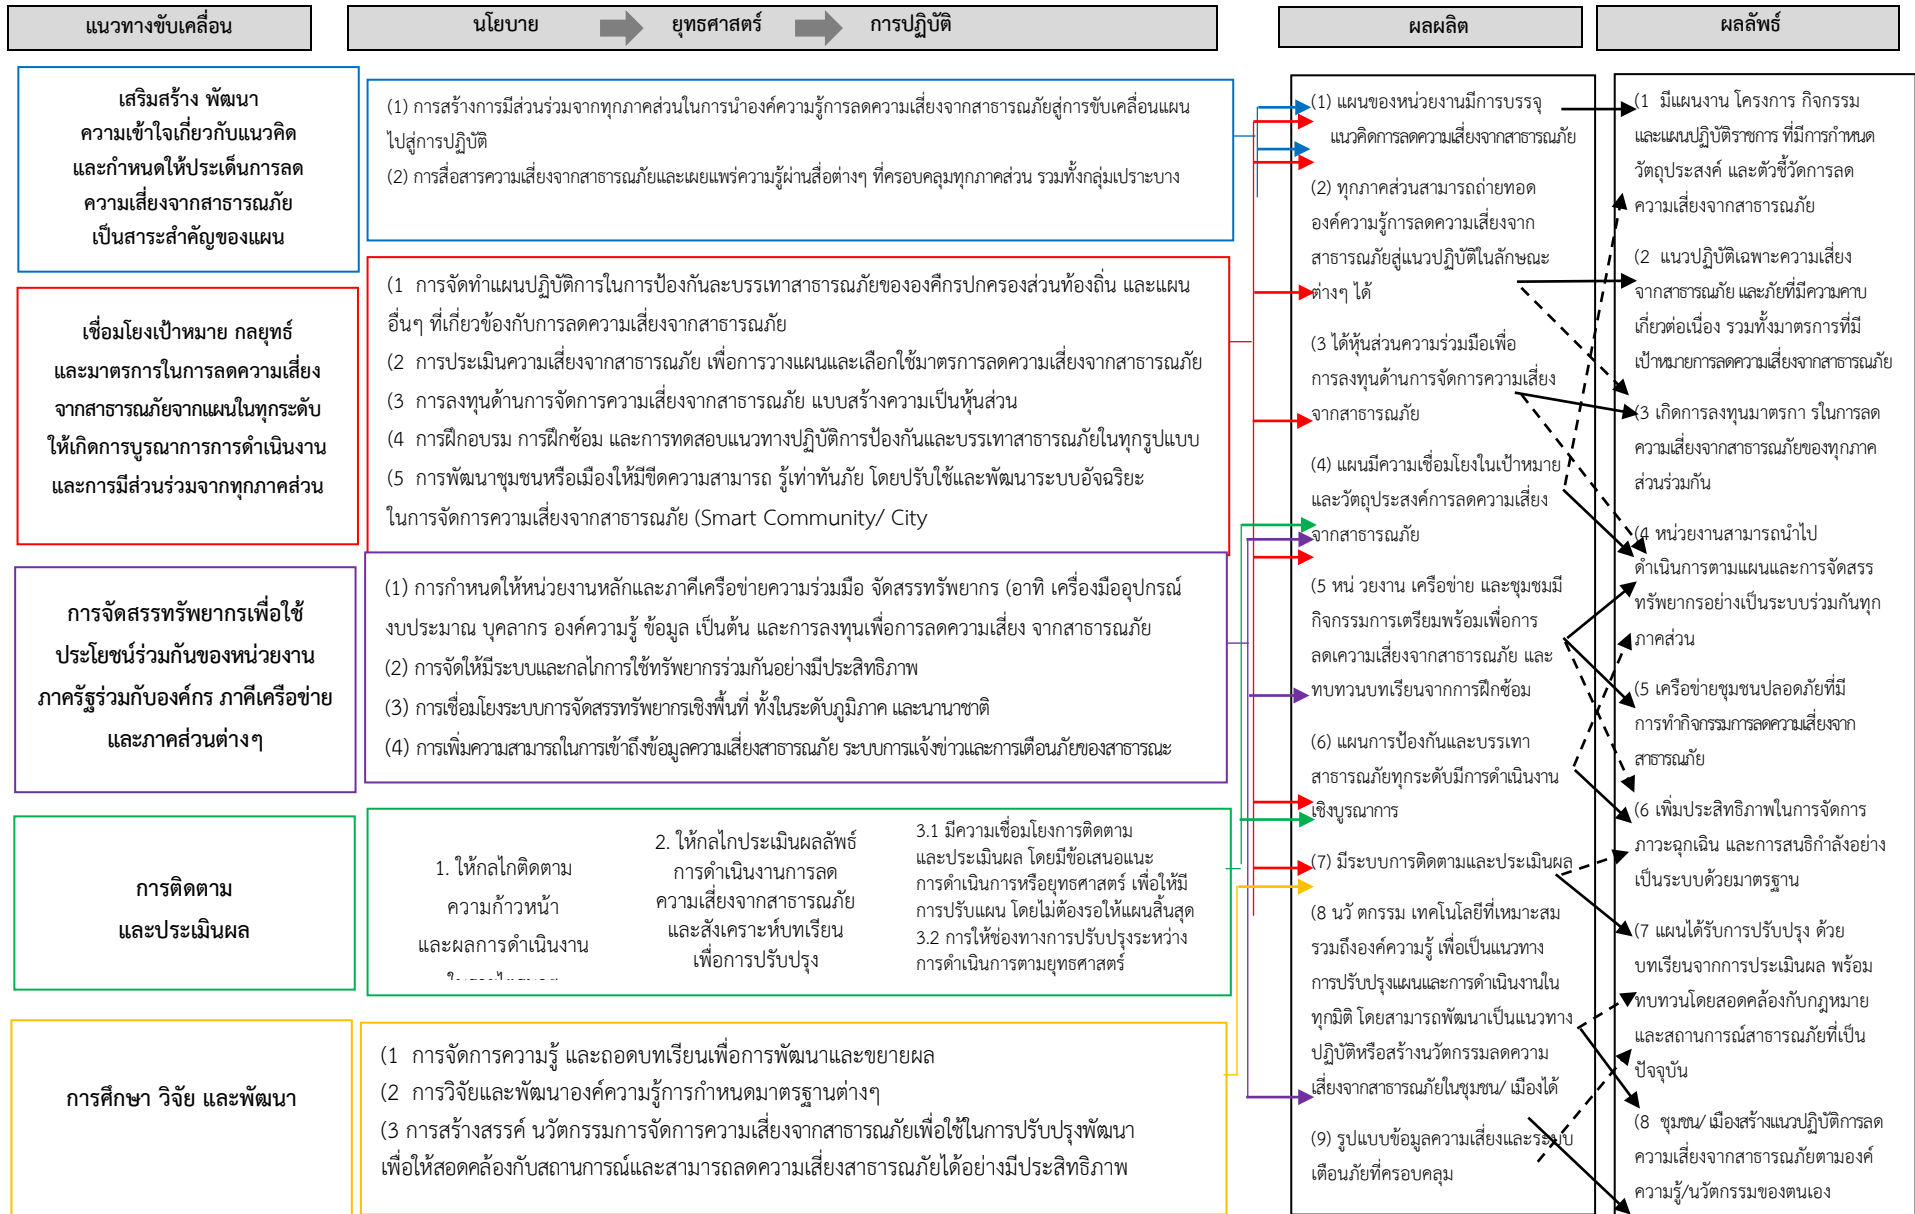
แนวทางขับเคลื่อน

นโยบาย ยุทธศาสตร์ การปฏิบัติ

ผลผลิต

ผลลัพธ์

เสริมสร้าง พัฒนา ความเข้าใจเกี่ยวกับแนวคิด และกำหนดให้ประเด็นการลดความเสี่ยงจากสาธารณภัย เป็นสาระสำคัญของแผน

(1) การสร้างการมีส่วนร่วมจากทุกภาคส่วนในการนำองค์ความรู้การลดความเสี่ยงจากสาธารณภัยสู่การขับเคลื่อนแผนไปสู่การปฏิบัติ
(2) การสื่อสารความเสี่ยงจากสาธารณภัยและเผยแพร่ความรู้ผ่านสื่อต่างๆ ที่ครอบคลุมทุกภาคส่วน รวมทั้งกลุ่มเปราะบาง

เชื่อมโยงเป้าหมาย กลยุทธ์ และมาตรการในการลดความเสี่ยงจากสาธารณภัยจากแผนในทุกระดับ ให้เกิดการบูรณาการการดำเนินงาน และการมีส่วนร่วมจากทุกภาคส่วน

(1 การจัดทำแผนปฏิบัติการในการป้องกันละบรรเทาสาธารณภัยขององค์กรปกครองส่วนท้องถิ่น และแผนอื่นๆ ที่เกี่ยวข้องกับการลดความเสี่ยงจากสาธารณภัย
(2 การประเมินความเสี่ยงจากสาธารณภัย เพื่อการวางแผนและเลือกใช้มาตรการลดความเสี่ยงจากสาธารณภัย
(3 การลงทุนด้านการจัดการความเสี่ยงจากสาธารณภัย แบบสร้างความเป็นหุ้นส่วน
(4 การฝึกอบรม การฝึกซ้อม และการทดสอบแนวทางปฏิบัติการป้องกันและบรรเทาสาธารณภัยในทุกรูปแบบ
(5 การพัฒนาชุมชนหรือเมืองให้มีขีดความสามารถ รู้เท่าทันภัย โดยปรับใช้และพัฒนาระบบอัจฉริยะในการจัดการความเสี่ยงจากสาธารณภัย (Smart Community/ City

การจัดสรรทรัพยากรเพื่อใช้ประโยชน์ร่วมกันของหน่วยงานภาครัฐร่วมกับองค์กร ภาคีเครือข่าย และภาคส่วนต่างๆ

(1) การกำหนดให้หน่วยงานหลักและภาคีเครือข่ายความร่วมมือ จัดสรรทรัพยากร (อาทิ เครื่องมืออุปกรณ์ งบประมาณ บุคลากร องค์ความรู้ ข้อมูล เป็นต้น และการลงทุนเพื่อการลดความเสี่ยง จากสาธารณภัย
(2) การจัดให้มีระบบและกลไกการใช้ทรัพยากรร่วมกันอย่างมีประสิทธิภาพ
(3) การเชื่อมโยงระบบการจัดสรรทรัพยากรเชิงพื้นที่ ทั้งในระดับภูมิภาค และนานาชาติ
(4) การเพิ่มความสามารถในการเข้าถึงข้อมูลความเสี่ยงสาธารณภัย ระบบการแจ้งข่าวและการเตือนภัยของสาธารณะ

การติดตาม และประเมินผล

1. ให้กลไกติดตาม ความก้าวหน้า และผลการดำเนินงาน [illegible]

2. ให้กลไกประเมินผลลัพธ์ การดำเนินงานการลดความเสี่ยงจากสาธารณภัย และสังเคราะห์บทเรียน เพื่อการปรับปรุง

3.1 มีความเชื่อมโยงการติดตามและประเมินผล โดยมีข้อเสนอแนะการดำเนินการหรือยุทธศาสตร์ เพื่อให้มีการปรับแผน โดยไม่ต้องรอให้แผนสิ้นสุด
3.2 การให้ช่องทางการปรับปรุงระหว่างการดำเนินการตามยุทธศาสตร์

การศึกษา วิจัย และพัฒนา

(1 การจัดการความรู้ และถอดบทเรียนเพื่อการพัฒนาและขยายผล
(2 การวิจัยและพัฒนาองค์ความรู้การกำหนดมาตรฐานต่างๆ
(3 การสร้างสรรค์ นวัตกรรมการจัดการความเสี่ยงจากสาธารณภัยเพื่อใช้ในการปรับปรุงพัฒนาเพื่อให้สอดคล้องกับสถานการณ์และสามารถลดความเสี่ยงสาธารณภัยได้อย่างมีประสิทธิภาพ

(1) แผนของหน่วยงานมีการบรรจุแนวคิดการลดความเสี่ยงจากสาธารณภัย
(2) ทุกภาคส่วนสามารถถ่ายทอดองค์ความรู้การลดความเสี่ยงจากสาธารณภัยสู่แนวปฏิบัติในลักษณะต่างๆ ได้
(3 ได้หุ้นส่วนความร่วมมือเพื่อการลงทุนด้านการจัดการความเสี่ยงจากสาธารณภัย
(4) แผนมีความเชื่อมโยงในเป้าหมายและวัตถุประสงค์การลดความเสี่ยงจากสาธารณภัย
(5 หน่ วยงาน เครือข่าย และชุมชมมีกิจกรรมการเตรียมพร้อมเพื่อการลดความเสี่ยงจากสาธารณภัย และทบทวนบทเรียนจากการฝึกซ้อม
(6) แผนการป้องกันและบรรเทาสาธารณภัยทุกระดับมีการดำเนินงานเชิงบูรณาการ
(7) มีระบบการติดตามและประเมินผล
(8 นวั ตกรรม เทคโนโลยีที่เหมาะสมรวมถึงองค์ความรู้ เพื่อเป็นแนวทางการปรับปรุงแผนและการดำเนินงานในทุกมิติ โดยสามารถพัฒนาเป็นแนวทางปฏิบัติหรือสร้างนวัตกรรมลดความเสี่ยงจากสาธารณภัยในชุมชน/ เมืองได้
(9) รูปแบบข้อมูลความเสี่ยงและระบบเตือนภัยที่ครอบคลุม

(1 มีแผนงาน โครงการ กิจกรรม และแผนปฏิบัติราชการ ที่มีการกำหนดวัตถุประสงค์ และตัวชี้วัดการลดความเสี่ยงจากสาธารณภัย
(2 แนวปฏิบัติเฉพาะความเสี่ยงจากสาธารณภัย และภัยที่มีความคาบเกี่ยวต่อเนื่อง รวมทั้งมาตรการที่มีเป้าหมายการลดความเสี่ยงจากสาธารณภัย
(3 เกิดการลงทุนมาตรการ ในการลดความเสี่ยงจากสาธารณภัยของทุกภาคส่วนร่วมกัน
(4 หน่วยงานสามารถนำไปดำเนินการตามแผนและการจัดสรรทรัพยากรอย่างเป็นระบบร่วมกันทุกภาคส่วน
(5 เครือข่ายชุมชนปลอดภัยที่มีการทำกิจกรรมการลดความเสี่ยงจากสาธารณภัย
(6 เพิ่มประสิทธิภาพในการจัดการภาวะฉุกเฉิน และการสนธิกำลังอย่างเป็นระบบด้วยมาตรฐาน
(7 แผนได้รับการปรับปรุง ด้วยบทเรียนจากการประเมินผล พร้อมทบทวนโดยสอดคล้องกับกฎหมายและสถานการณ์สาธารณภัยที่เป็นปัจจุบัน
(8 ชุมชน/ เมืองสร้างแนวปฏิบัติการลดความเสี่ยงจากสาธารณภัยตามองค์ความรู้/นวัตกรรมของตนเอง